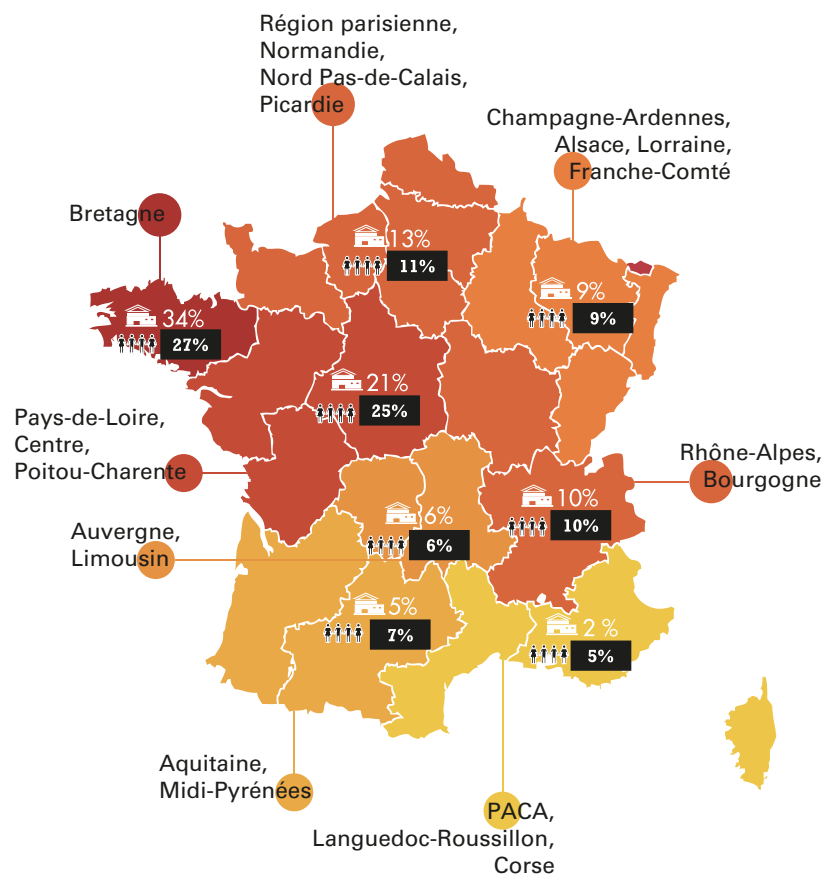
Région parisienne, Normandie, Nord Pas-de-Calais, Picardie

Champagne-Ardennes, Alsace, Lorraine, Franche-Comté

Bretagne

13%
11%

9%
9%

34%
27%

21%
25%

Pays-de-Loire, Centre, Poitou-Charente

Rhône-Alpes, Bourgogne

10%
10%

Auvergne, Limousin

6%
6%

5%
7%

2 %
5%

Aquitaine, Midi-Pyrénées

PACA, Languedoc-Roussillon, Corse